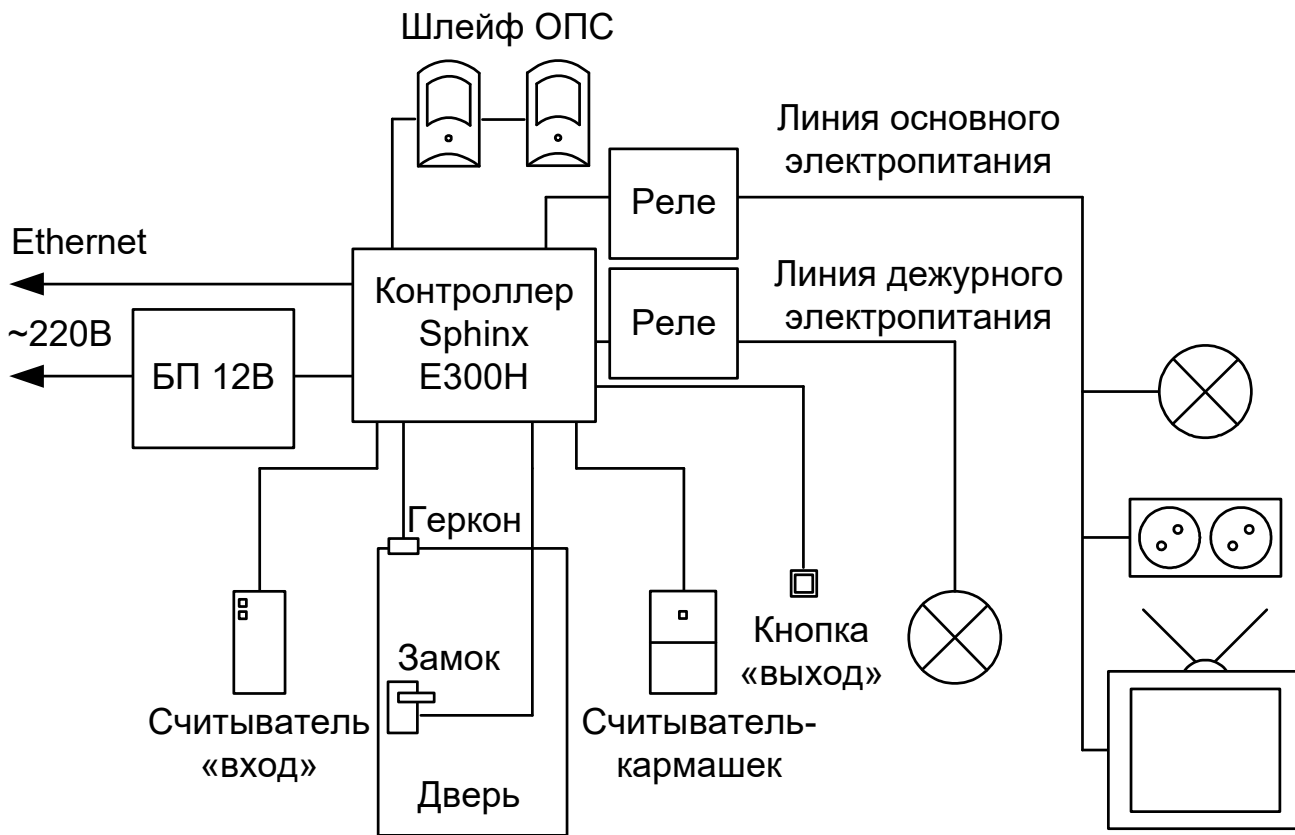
Шлейф ОПС

Линия основного электропитания

Реле

Ethernet

Контроллер Sphinx E300H

Линия дежурного электропитания

Реле

~220В

БП 12В

Геркон

Замок

Кнопка «выход»

Считыватель «вход»

Считыватель-кармашек

Дверь